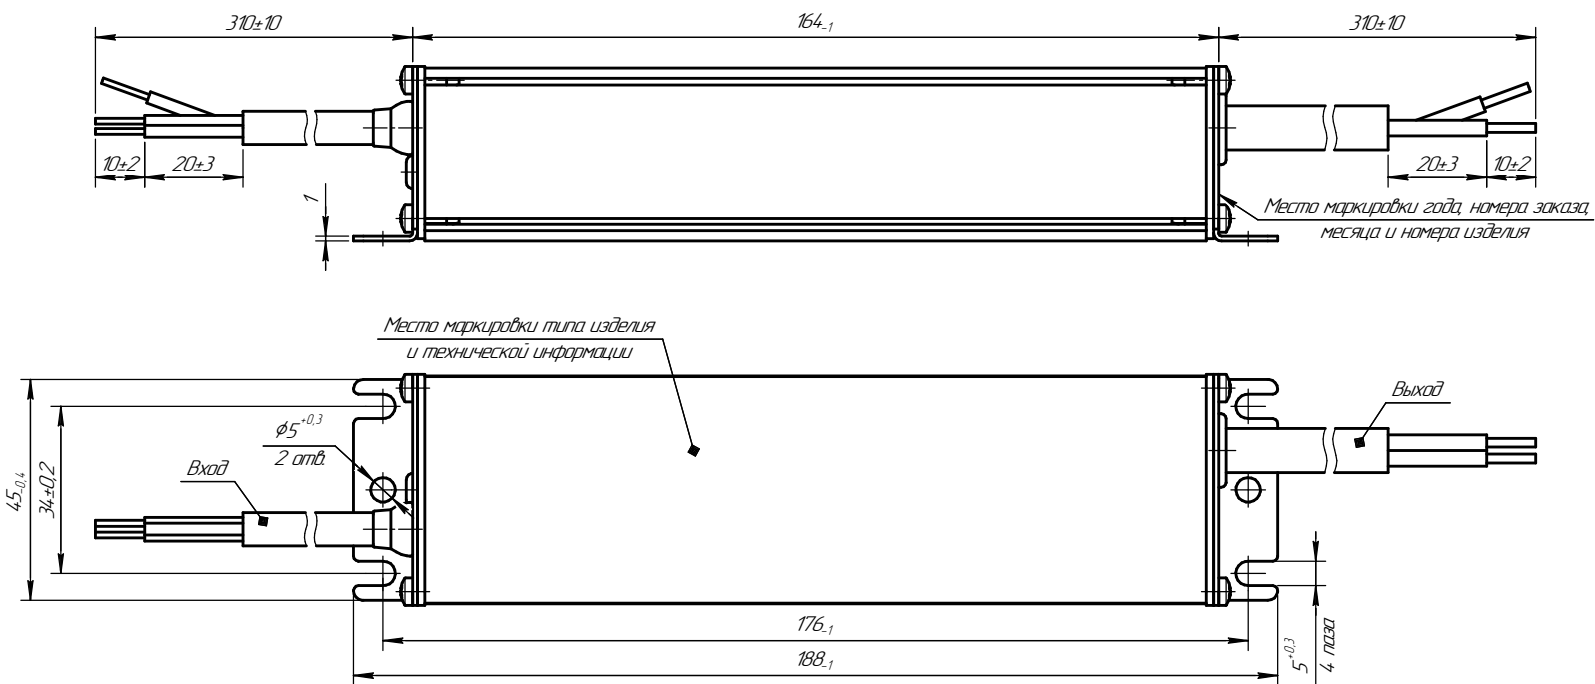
310±10

$164_{-1}$

310±10

10±2

20±3

1

20±3

10±2

Место маркировки года, номера заказа, месяца и номера изделия

Место маркировки типа изделия и технической информации

$\phi5^{+0,3}$

2 отв.

Вход

Выход

$45_{-0,4}$

34±0,2

$176_{-1}$

$188_{-1}$

$5^{+0,3}$

4 паза